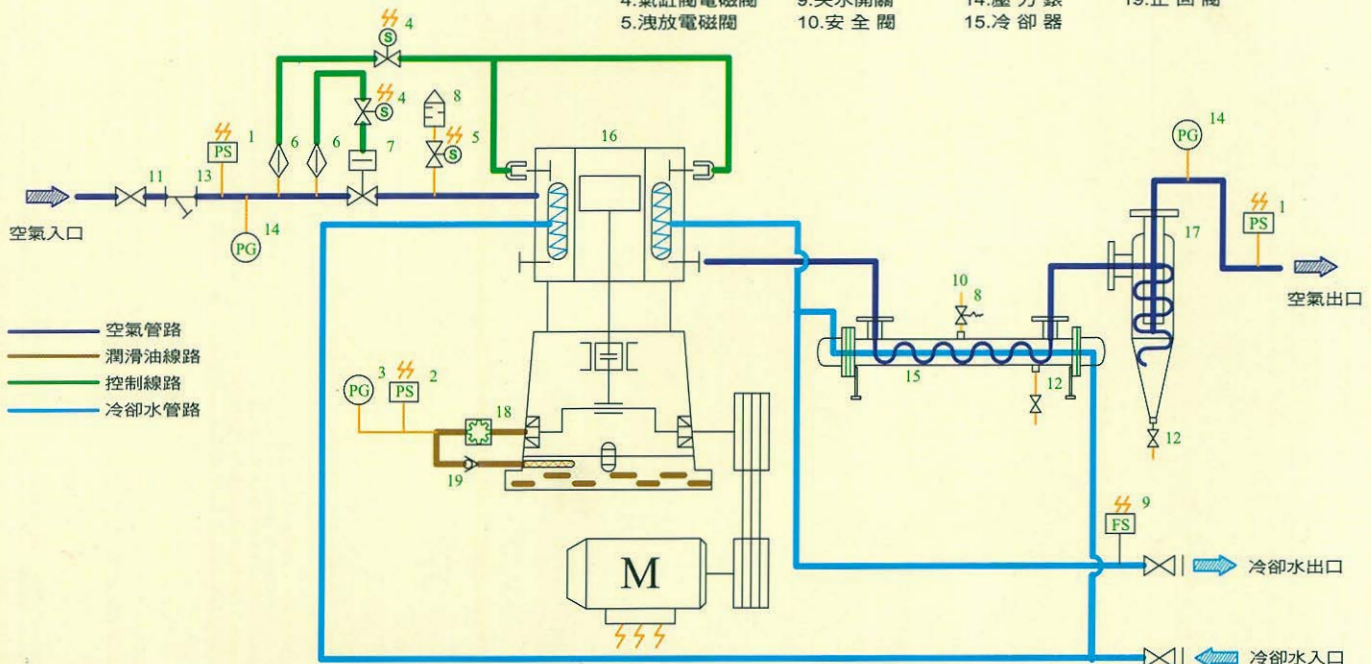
4.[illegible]電磁閥 9.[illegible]開關 14.壓力錶 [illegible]
5.洩放電磁閥 10.安全閥 15.冷卻器

4 S
4 S
8
PS 1
6 6 7
5 S
16
11 13
空氣入口
PG 14
PG 14
PS 1
17
空氣出口
10 8
15
12
12

空氣管路
潤滑油線路
控制線路
冷卻水管路

PG 3 PS 2
18
19
FS 9
冷卻水出口
M
冷卻水入口